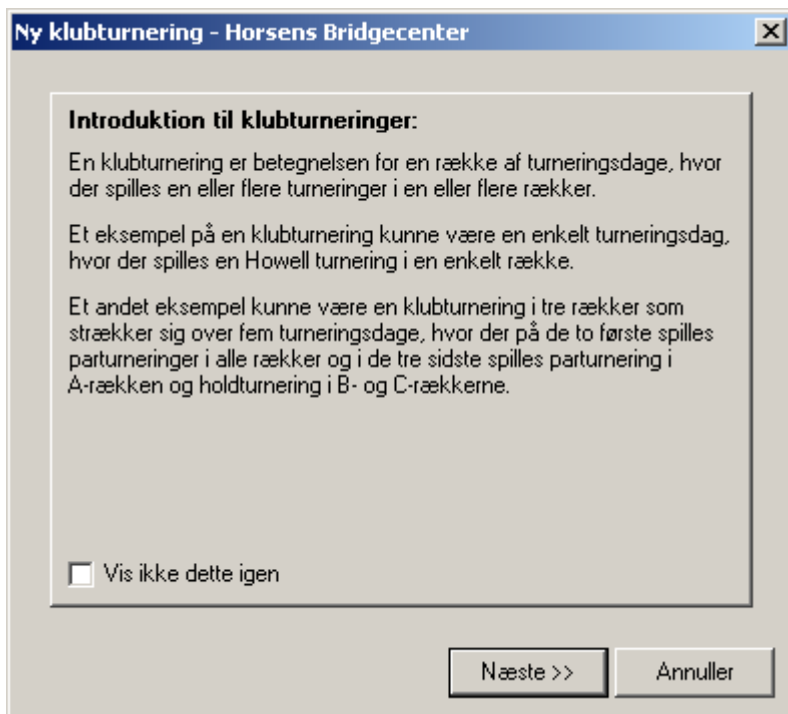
Ny klubturnering - Horsens Bridgecenter

Introduktion til klubturneringer:

En klubturnering er betegnelsen for en række af turneringsdage, hvor der spilles en eller flere turneringer i en eller flere rækker.

Et eksempel på en klubturnering kunne være en enkelt turneringsdag, hvor der spilles en Howell turnering i en enkelt række.

Et andet eksempel kunne være en klubturnering i tre rækker som strækker sig over fem turneringsdage, hvor der på de to første spilles parturneringer i alle rækker og i de tre sidste spilles parturnering i A-rækken og holdturnering i B- og C-rækkerne.

Vis ikke dette igen

Næste >>
Annuller